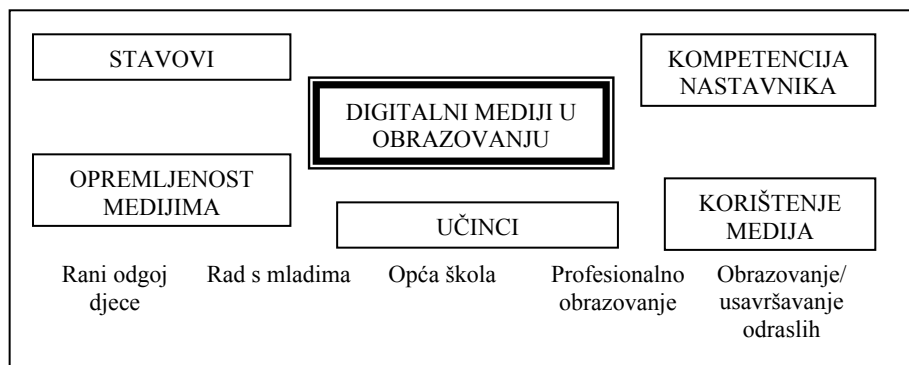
STAVOVI

KOMPETENCIJA NASTAVNIKA

DIGITALNI MEDIJI U OBRAZOVANJU

OPREMLJENOST MEDIJIMA

UČINCI

KORIŠTENJE MEDIJA

Rani odgoj djece

Rad s mladima

Opća škola

Profesionalno obrazovanje

Obrazovanje/ usavršavanje odraslih